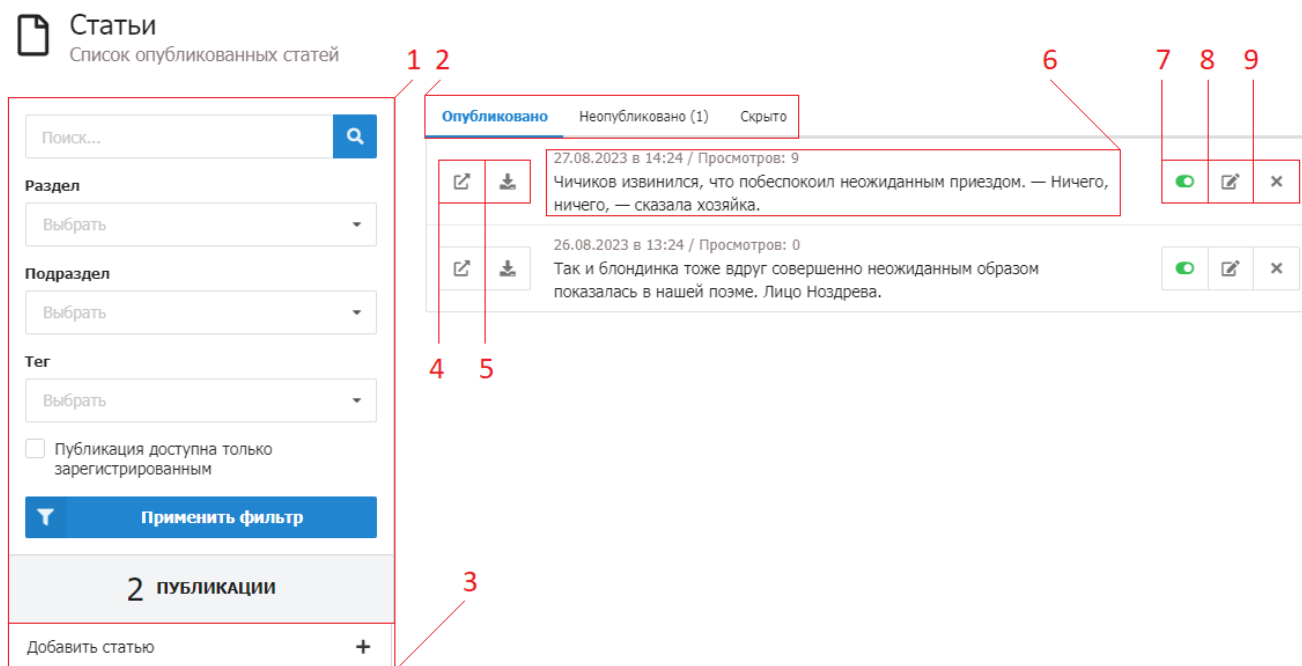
Статьи
Список опубликованных статей

1 2 6 7 8 9

Поиск...

Раздел
Выбрать

Подраздел
Выбрать

Тег
Выбрать

Публикация доступна только зарегистрированным

Применить фильтр

2 ПУБЛИКАЦИИ

3

Добавить статью +

Опубликовано Неопубликовано (1) Скрыто

27.08.2023 в 14:24 / Просмотров: 9
Чичиков извинился, что побеспокоил неожиданным приездом. — Ничего, ничего, — сказала хозяйка.

26.08.2023 в 13:24 / Просмотров: 0
Так и блондинка тоже вдруг совершенно неожиданным образом показалась в нашей поэме. Лицо Ноздрева.

4 5